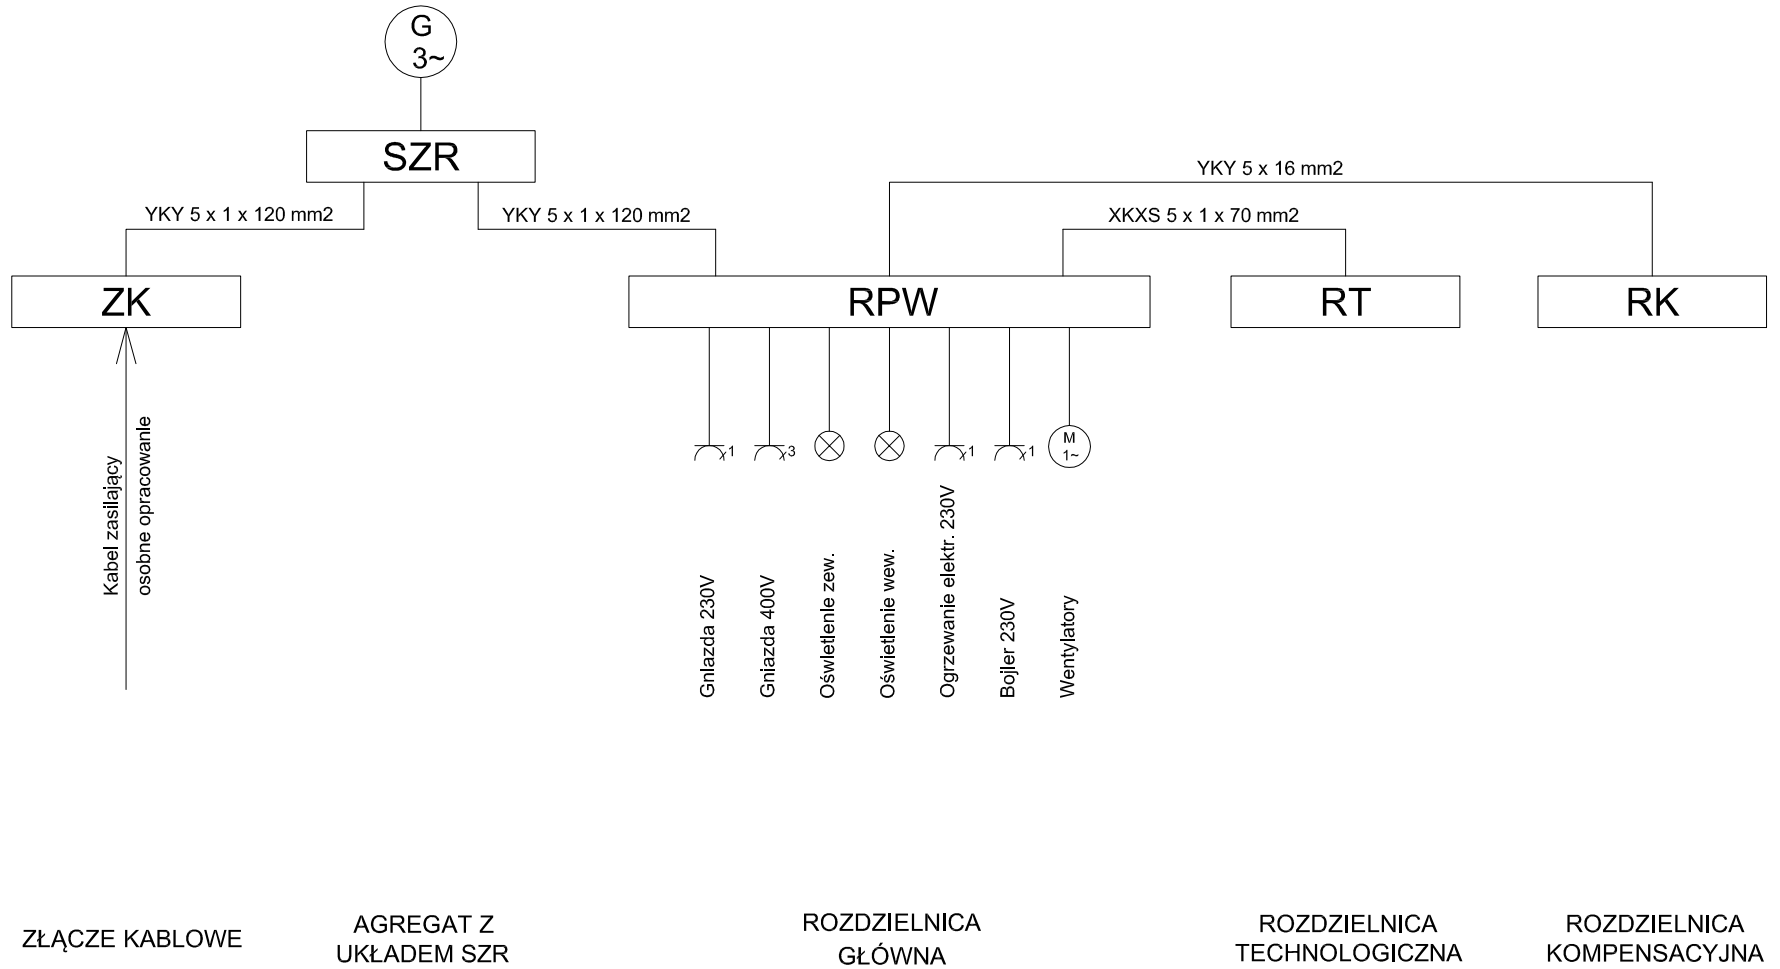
G
3~

SZR

YKY 5 x 16 mm2

YKY 5 x 1 x 120 mm2

YKY 5 x 1 x 120 mm2

XKXS 5 x 1 x 70 mm2

ZK

RPW

RT

RK

Kabel zasilający
osobne opracowanie

1
3
1
1
M
1~

Gniazda 230V
Gniazda 400V
Oświetlenie zew.
Oświetlenie wew.
Ogrzewanie elektr. 230V
Bojler 230V
Wentylatory

ZŁĄCZE KABLOWE

AGREGAT Z UKŁADEM SZR

ROZDZIELNICA GŁÓWNA

ROZDZIELNICA TECHNOLOGICZNA

ROZDZIELNICA KOMPENSACYJNA